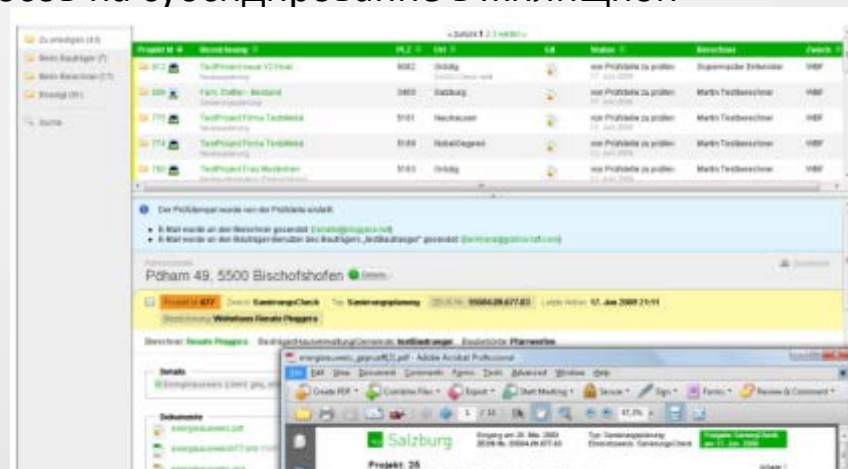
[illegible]

Zu erledigen (4)
Beim Bauträger (7)
Beim Berechner (17)
Erledigt (91)
Suche

| Projekt Nr. | Bezeichnung | PLZ | Ort | | Status | Berechner | Zweck |
|---|---|---|---|---|---|---|---|
| 812 | TestProject neue V2 Final | 5082 | Grödig | | von Prüfstelle zu prüfen | Supermacho Entwickler | WBF |
| 686 | Fam. Dallner- Bestand | 5400 | Salzburg | | von Prüfstelle zu prüfen | Martin Testberechner | WBF |
| 775 | TestProject Firma Testbetrieb | 5161 | Neumarkt | | von Prüfstelle zu prüfen | Martin Testberechner | WBF |
| 774 | TestProject Firma Testbetrieb | 5101 | Hofweidengasse | | von Prüfstelle zu prüfen | Martin Testberechner | WBF |
| 783 | TestProject Frau Musterfrau | 5163 | Grödig | | von Prüfstelle zu prüfen | Martin Testberechner | WBF |

Der Prüfstempel wurde von der Prüfstelle erstellt.

Pöham 49, 5500 Bischofshofen

Projekt Nr. 477 Zweck: SanierungsCheck Typ: Sanierungsplanung 05004.09.877.63 Letzte Aktion: 17. Jan 2009 21:11

Wohnhaus Renate Pinggera

Berechner: Renate Pinggera

Details

Dokumente

energieausweis_gesamt63.pdf - Adobe Acrobat Professional

File Edit View Document Comments Forms Tools Advanced Window Help

Create PDF Combine Files Export Start Meeting Secure Sign Forms Review & Comment

Salzburg

Projekt: 25